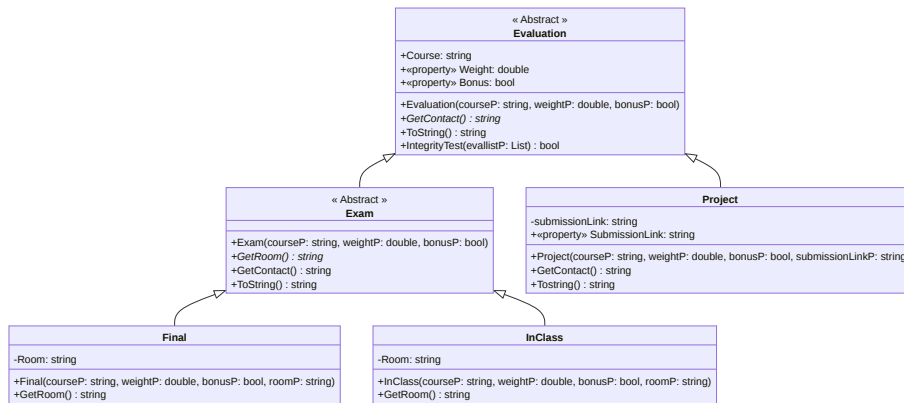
« Abstract »
Evaluation

+Course: string
+«property» Weight: double
+«property» Bonus: bool

+Evaluation(courseP: string, weightP: double, bonusP: bool)
+GetContact() : string
+ToString() : string
+IntegrityTest(evallistP: List) : bool

« Abstract »
Exam

+Exam(courseP: string, weightP: double, bonusP: bool)
+GetRoom() : string
+GetContact() : string
+ToString() : string

Project

-submissionLink: string
+«property» SubmissionLink: string

+Project(courseP: string, weightP: double, bonusP: bool, submissionLinkP: string
+GetContact() : string
+Tostring() : string

Final

-Room: string

+Final(courseP: string, weightP: double, bonusP: bool, roomP: string)
+GetRoom() : string

InClass

-Room: string

+InClass(courseP: string, weightP: double, bonusP: bool, roomP: string)
+GetRoom() : string